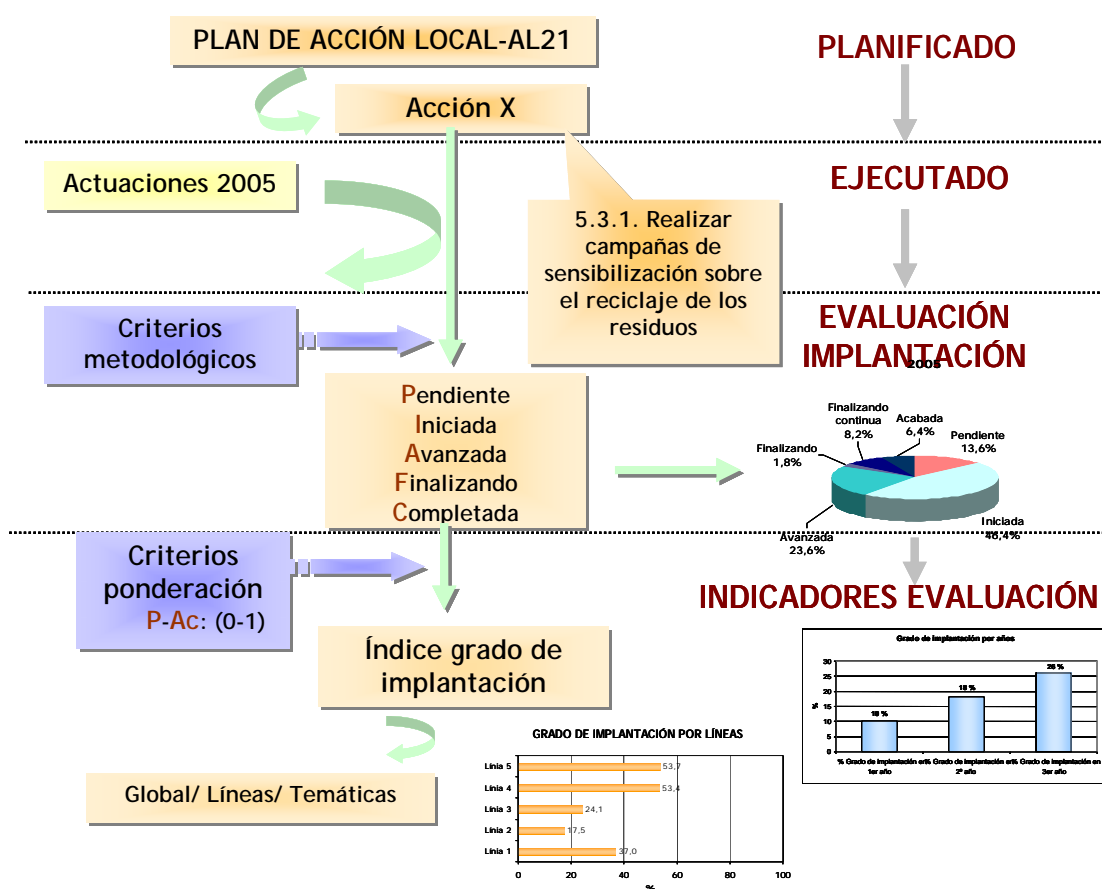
PLAN DE ACCIÓN LOCAL-AL21

PLANIFICADO

Acción X

EJECUTADO

Actuaciones 2005

5.3.1. Realizar campañas de sensibilización sobre el reciclaje de los residuos

Criterios metodológicos

EVALUACIÓN IMPLANTACIÓN

2005

Pendiente
Iniciada
Avanzada
Finalizando
Completada

Finalizando continua 8,2%
Acabada 6,4%
Pendiente 13,6%
Finalizando 1,8%
Avanzada 23,6%
Iniciada 46,4%

Criterios ponderación P-Ac: (0-1)

INDICADORES EVALUACIÓN

Grado de implantación por años

| | |
|---|---|
| % Grado de implantación en 1er año | 10 % |
| % Grado de implantación en 2º año | 18 % |
| % Grado de implantación en 3er año | 26 % |

30
25
20
15
10
5
0
%

Índice grado de implantación

GRADO DE IMPLANTACIÓN POR LÍNEAS

| | |
|---|---|
| Linia 5 | 53,7 |
| Linia 4 | 53,4 |
| Linia 3 | 24,1 |
| Linia 2 | 17,5 |
| Linia 1 | 37,0 |

0 20 40 60 80 100
%

Global/ Líneas/ Temáticas